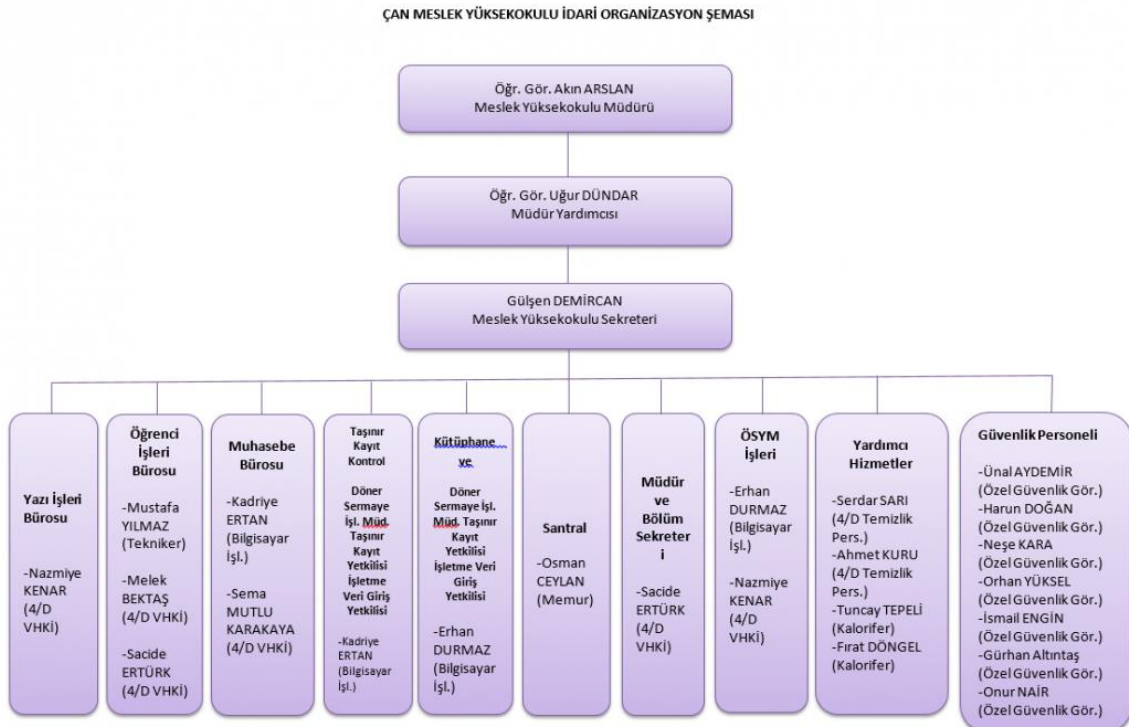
ÇAN MESLEK YÜKSEKOKULU İDARİ ORGANİZASYON ŞEMASI

Öğr. Gör. Akın ARSLAN
Meslek Yüksekokulu Müdürü

Öğr. Gör. Uğur DÜNDAR
Müdür Yardımcısı

Gülşen DEMİRCAN
Meslek Yüksekokulu Sekreteri

Yazı İşleri Bürosu

-Nazmiye KENAR (4/D VHKİ)

Öğrenci İşleri Bürosu

-Mustafa YILMAZ (Tekniker)

-Melek BEKTAŞ (4/D VHKİ)

-Sacide ERTÜRK (4/D VHKİ)

Muhasebe Bürosu

-Kadriye ERTAN (Bilgisayar İşl.)

-Sema MUTLU KARAKAYA (4/D VHKİ)

Taşınır Kayıt Kontrol

Döner Sermaye İşl. Müd. Taşınır Kayıt Yetkilisi İşletme Veri Giriş Yetkilisi

-Kadriye ERTAN (Bilgisayar İşl.)

Kütüphane ve

Döner Sermaye İşl. Müd. Taşınır Kayıt Yetkilisi İşletme Veri Giriş Yetkilisi

-Erhan DURMAZ (Bilgisayar İşl.)

Santral

-Osman CEYLAN (Memur)

Müdür ve Bölüm Sekreteri

-Sacide ERTÜRK (4/D VHKİ)

ÖSYM İşleri

-Erhan DURMAZ (Bilgisayar İşl.)

-Nazmiye KENAR (4/D VHKİ)

Yardımcı Hizmetler

-Serdar SARI (4/D Temizlik Pers.)
-Ahmet KURU (4/D Temizlik Pers.)
-Tuncay TEPELİ (Kalorifer)
-Fırat DÖNGEL (Kalorifer)

Güvenlik Personeli

-Ünal AYDEMİR (Özel Güvenlik Gör.)
-Harun DOĞAN (Özel Güvenlik Gör.)
-Neşe KARA (Özel Güvenlik Gör.)
-Orhan YÜKSEL (Özel Güvenlik Gör.)
-İsmail ENGİN (Özel Güvenlik Gör.)
-Gürhan Altıntaş (Özel Güvenlik Gör.)
-Onur NAİR (Özel Güvenlik Gör.)